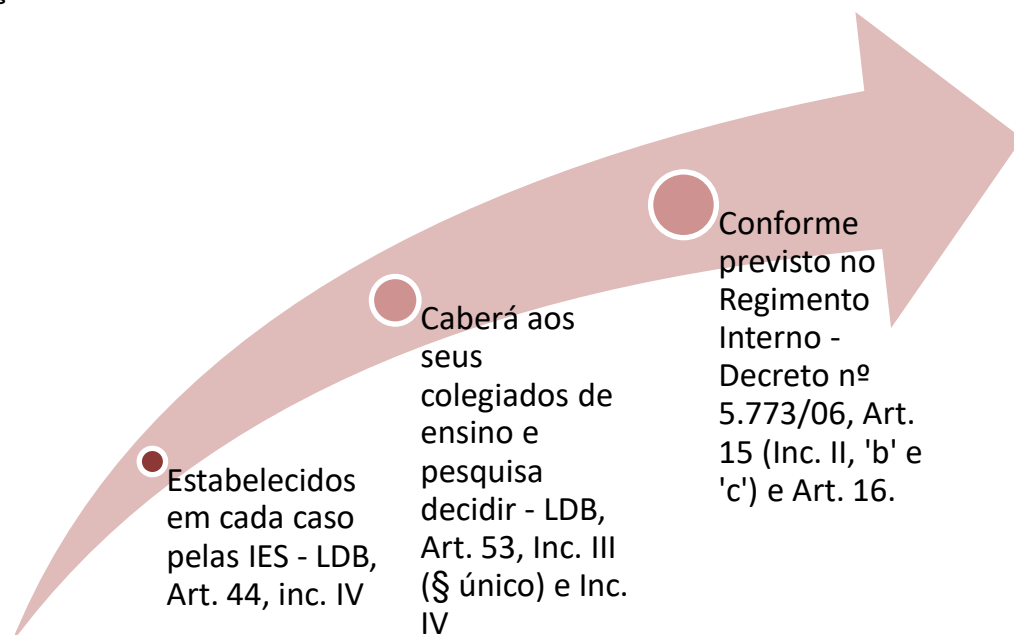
Estabelecidos em cada caso pelas IES - LDB, Art. 44, inc. IV

Caberá aos seus colegiados de ensino e pesquisa decidir - LDB, Art. 53, Inc. III (§ único) e Inc. IV

Conforme previsto no Regimento Interno - Decreto nº 5.773/06, Art. 15 (Inc. II, 'b' e 'c') e Art. 16.